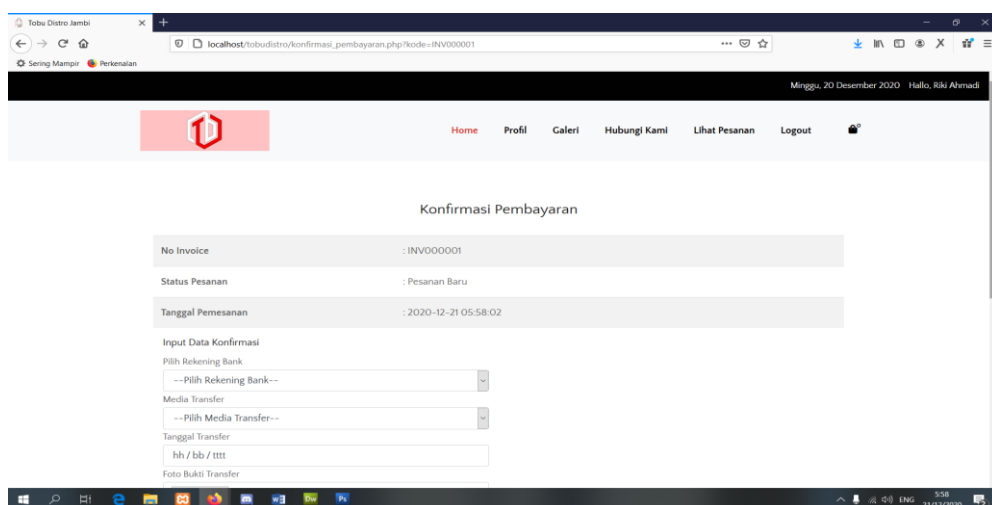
Tobu Distro Jambi

localhost/tobudistro/konfirmasi_pembayaran.php?kode=INV000001

Sering Mampir Perkenalan

Minggu, 20 Desember 2020 Hallo, Riki Ahmadi

Home Profil Galeri Hubungi Kami Lihat Pesanan Logout

Konfirmasi Pembayaran

| No Invoice | : INV000001 |
|---|---|
| Status Pesanan | : Pesanan Baru |
| Tanggal Pemesanan | : 2020-12-21 05:58:02 |

Input Data Konfirmasi

Pilih Rekening Bank

--Pilih Rekening Bank--

Media Transfer

--Pilih Media Transfer--

Tanggal Transfer

hh / bb / tttt

Foto Bukti Transfer

ENG 5:58 21/12/2020